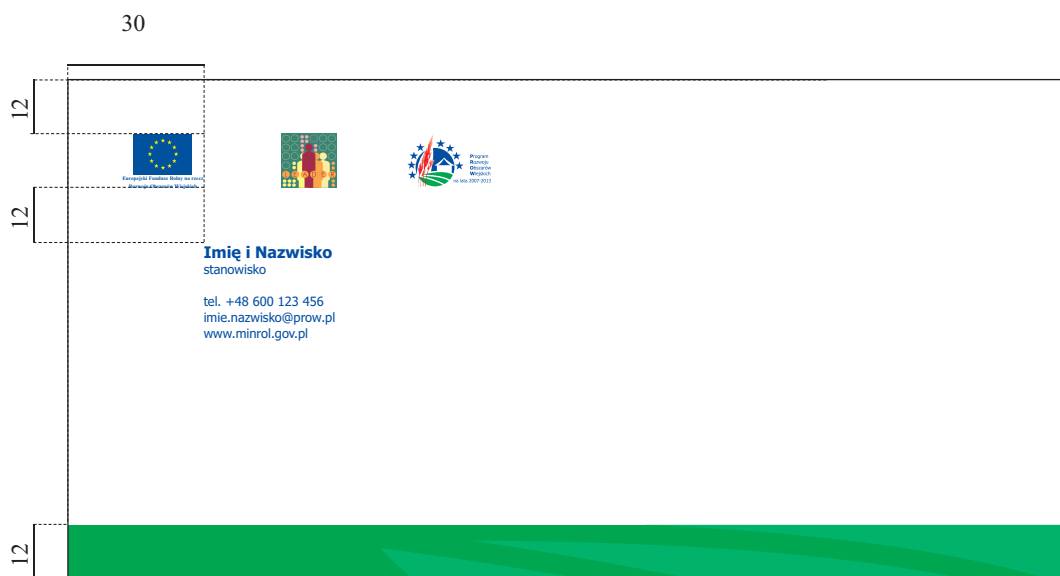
30

12

12

Europejski Fundusz Rolny na rzecz Rozwoju Obszarów Wiejskich

LEADER

Program Rozwoju Obszarów Wiejskich na lata 2007-2013

Imię i Nazwisko
stanowisko

tel. +48 600 123 456
imie.nazwisko@prow.pl
www.minrol.gov.pl

12